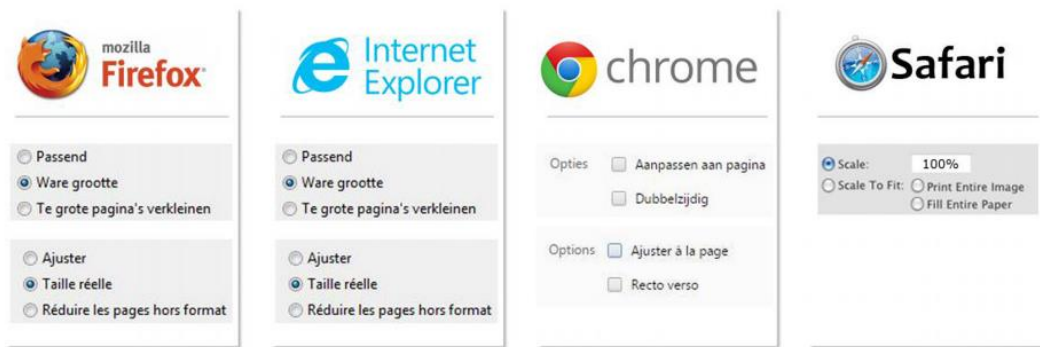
mozilla Firefox

Passend
Ware grootte
Te grote pagina's verkleinen

Ajuster
Taille réelle
Réduire les pages hors format

Internet Explorer

Passend
Ware grootte
Te grote pagina's verkleinen

Ajuster
Taille réelle
Réduire les pages hors format

chrome

Opties
Aanpassen aan pagina
Dubbelzijdig

Options
Ajuster à la page
Recto verso

Safari

Scale: 100%
Scale To Fit: Print Entire Image
Fill Entire Paper